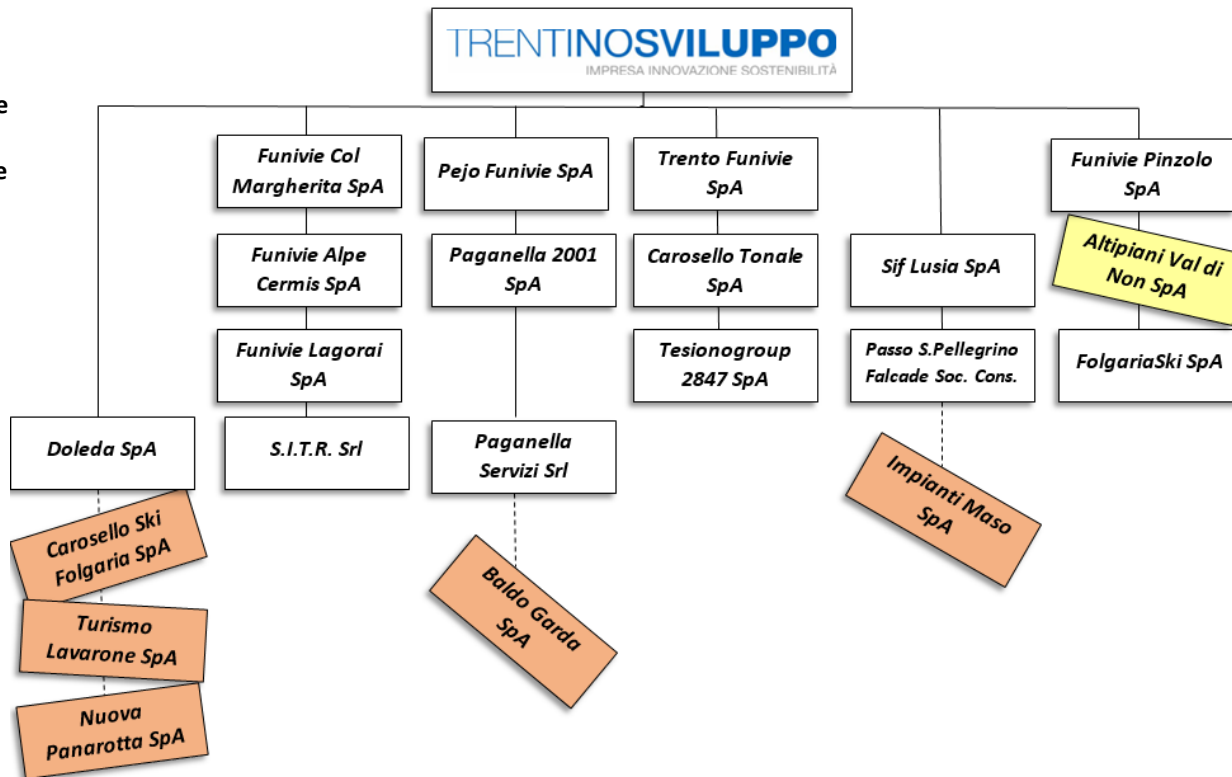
e

e

TRENTINOSVILUPPO
IMPRESA INNOVAZIONE SOSTENIBILITÀ

Doleda SpA

Carosello Ski Folgaria SpA

Turismo Lavarone SpA

Nuova Panarotta SpA

Funivie Col Margherita SpA

Funivie Alpe Cermis SpA

Funivie Lagorai SpA

S.I.T.R. Srl

Pejo Funivie SpA

Paganella 2001 SpA

Paganella Servizi Srl

Baldo Garda SpA

Trento Funivie SpA

Carosello Tonale SpA

Tesionogroup 2847 SpA

Sif Lusia SpA

Passo S.Pellegrino Falcade Soc. Cons.

Impianti Maso SpA

Funivie Pinzolo SpA

Altipiani Val di Non SpA

FolgariaSki SpA